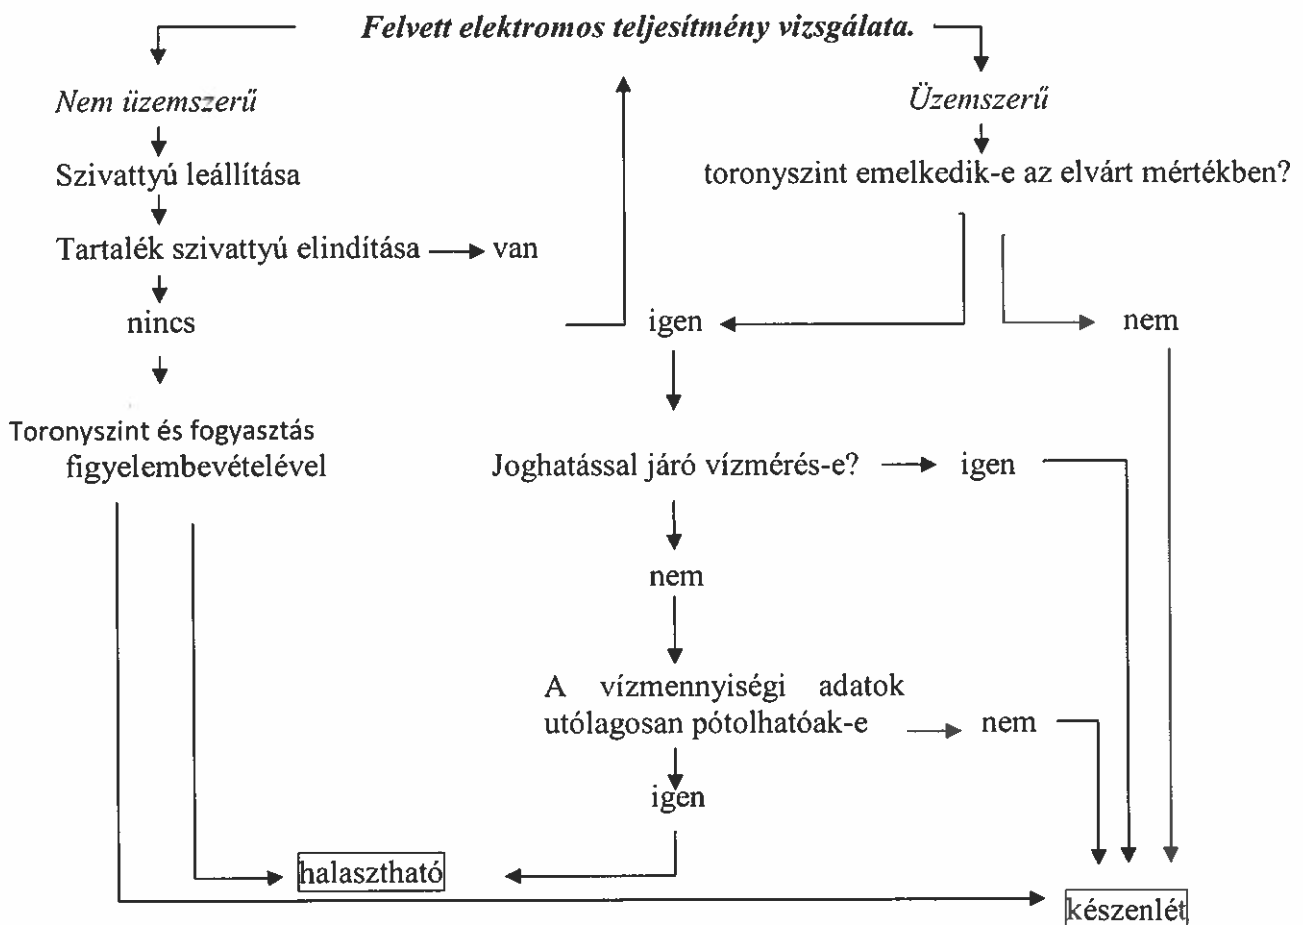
Felvett elektromos teljesítmény vizsgálata.

Nem üzemszerű

Szivattyú leállítása

Tartalék szivattyú elindítása → van

nincs

Toronyszint és fogyasztás figyelembevételével

Üzemszerű

toronyszint emelkedik-e az elvárt mértékben?

igen

nem

Joghatással járó vízmérés-e? → igen

nem

A vízmennyiségi adatok utólagosan pótolhatóak-e → nem

igen

halasztható

készenlét